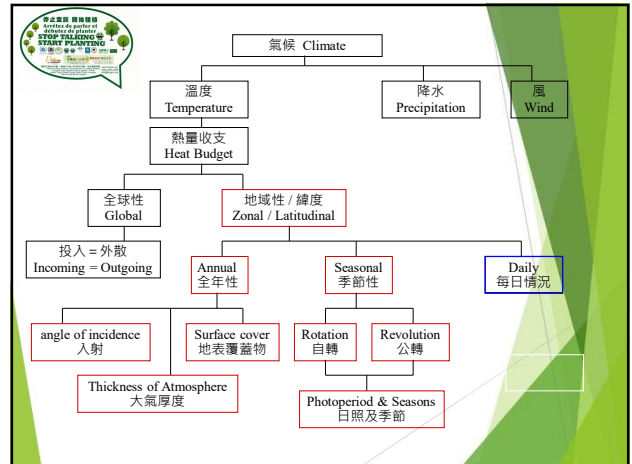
停止空談 開始種植
Arrêtez de parler et débutez de planter
STOP TALKING
START PLANTING

氣候 Climate

溫度
Temperature

降水
Precipitation

風
Wind

熱量收支
Heat Budget

全球性
Global

地域性 / 緯度
Zonal / Latitudinal

投入 = 外散
Incoming = Outgoing

Annual
全年性

Seasonal
季節性

Daily
每日情況

angle of incidence
入射

Surface cover
地表覆蓋物

Rotation
自轉

Revolution
公轉

Thickness of Atmosphere
大氣厚度

Photoperiod & Seasons
日照及季節